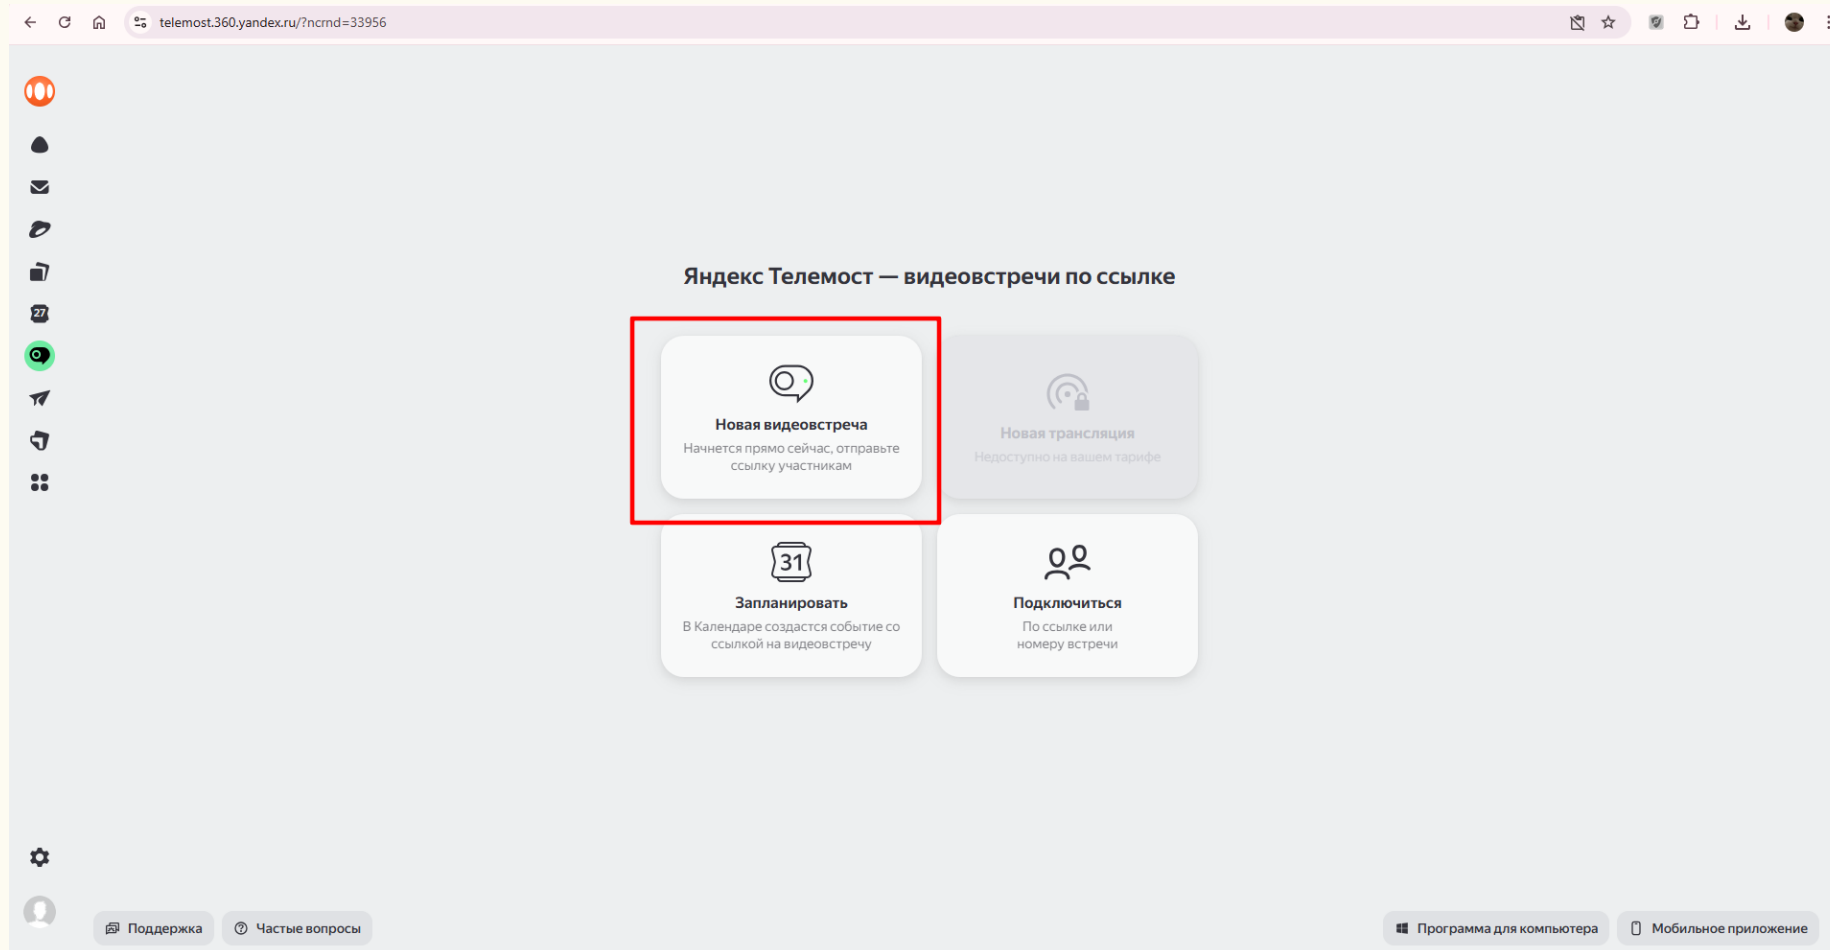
telemost.360.yandex.ru/?ncrnd=33956

27

Яндекс Телемост — видеовстречи по ссылке

Новая видеовстреча
Начнется прямо сейчас, отправьте ссылку участникам

Новая трансляция
Недоступно на вашем тарифе

31
Запланировать
В Календаре создастся событие со ссылкой на видеовстречу

Подключиться
По ссылке или номеру встречи

Поддержка
Частые вопросы
Программа для компьютера
Мобильное приложение